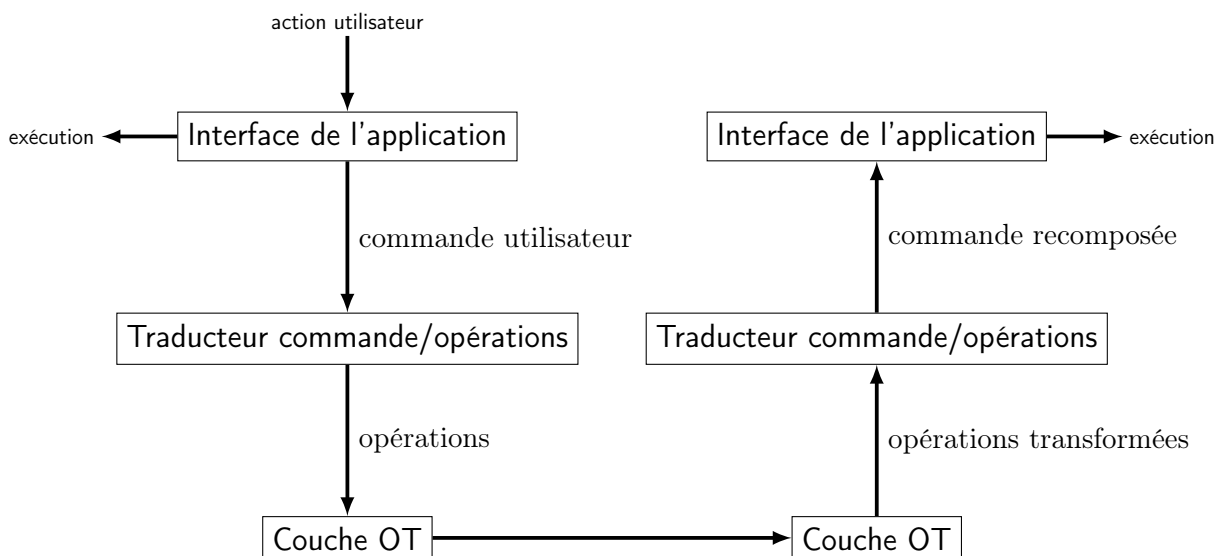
action utilisateur

exécution

Interface de l'application

commande utilisateur

Traducteur commande/opérations

opérations

Couche OT

Couche OT

opérations transformées

Traducteur commande/opérations

commande recomposée

Interface de l'application

exécution